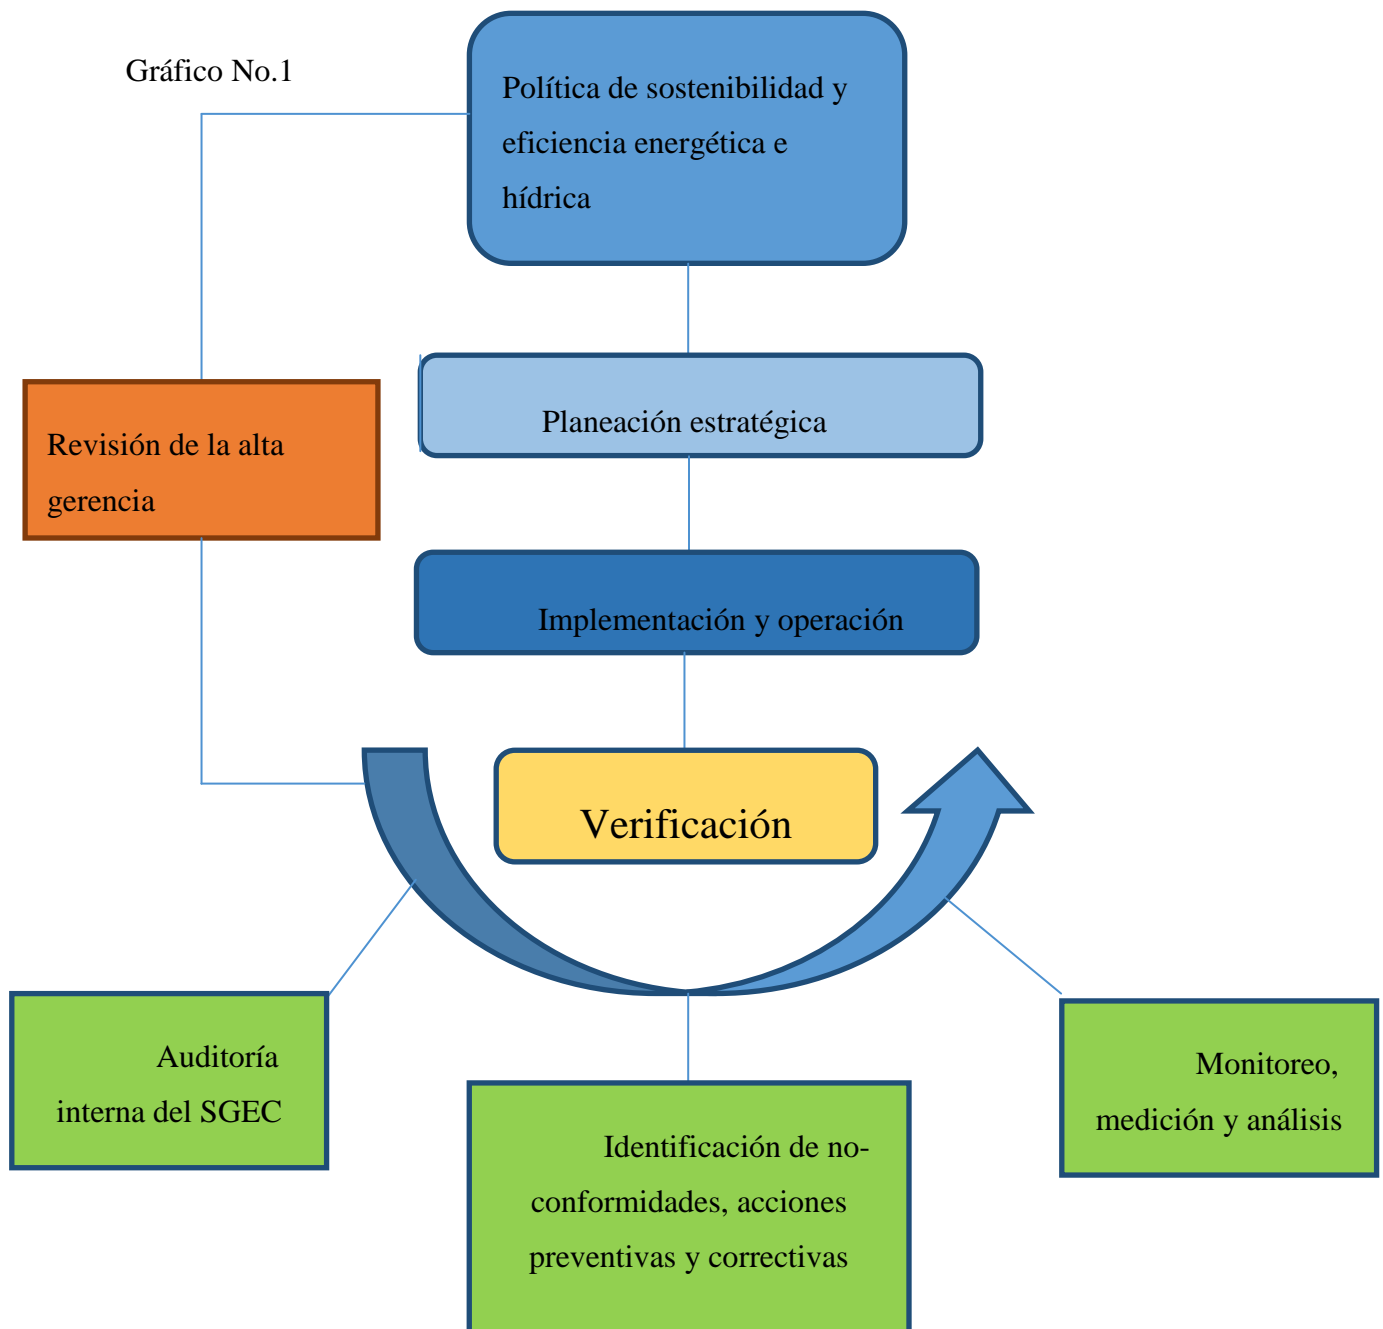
Gráfico No.1

Política de sostenibilidad y eficiencia energética e hídrica

Revisión de la alta gerencia

Planeación estratégica

Implementación y operación

Verificación

Auditoría interna del SGEC

Identificación de no-conformidades, acciones preventivas y correctivas

Monitoreo, medición y análisis